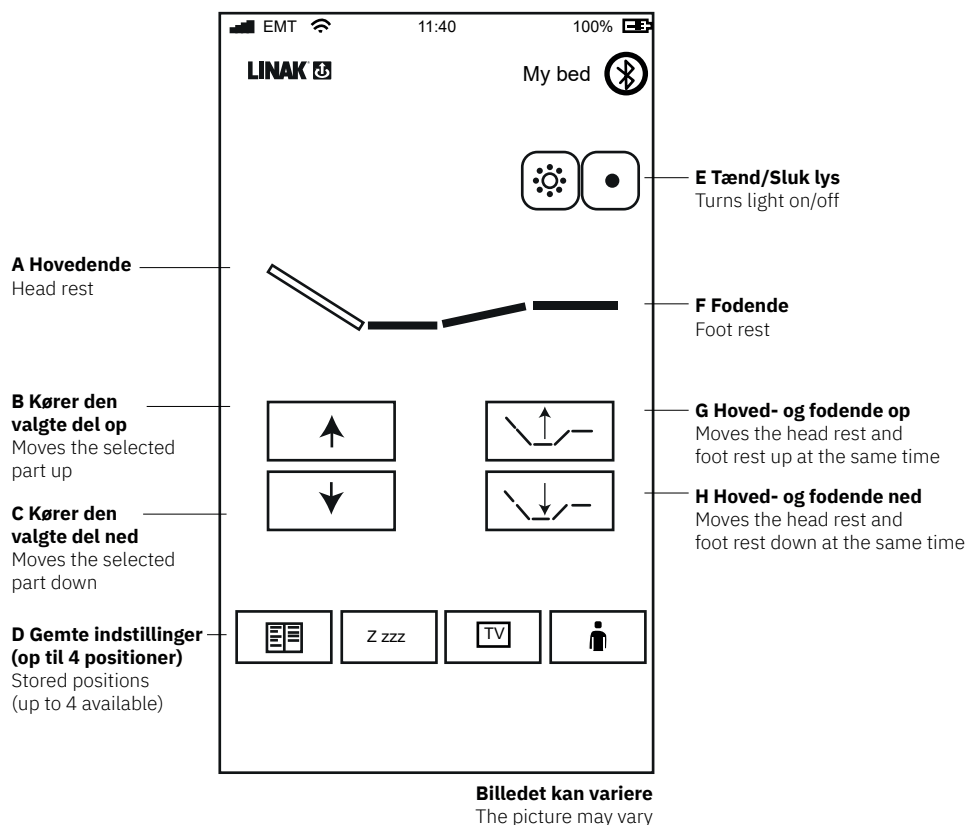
EMT 11:40 100%

LINAK

My bed

E Tænd/Sluk lys
Turns light on/off

A Hovedende
Head rest

F Fodende
Foot rest

B Kører den valgte del op
Moves the selected part up

G Hoved- og fodende op
Moves the head rest and foot rest up at the same time

C Kører den valgte del ned
Moves the selected part down

H Hoved- og fodende ned
Moves the head rest and foot rest down at the same time

D Gemte indstillinger (op til 4 positioner)
Stored positions (up to 4 available)

Z zzz

TV

Billedet kan variere
The picture may vary